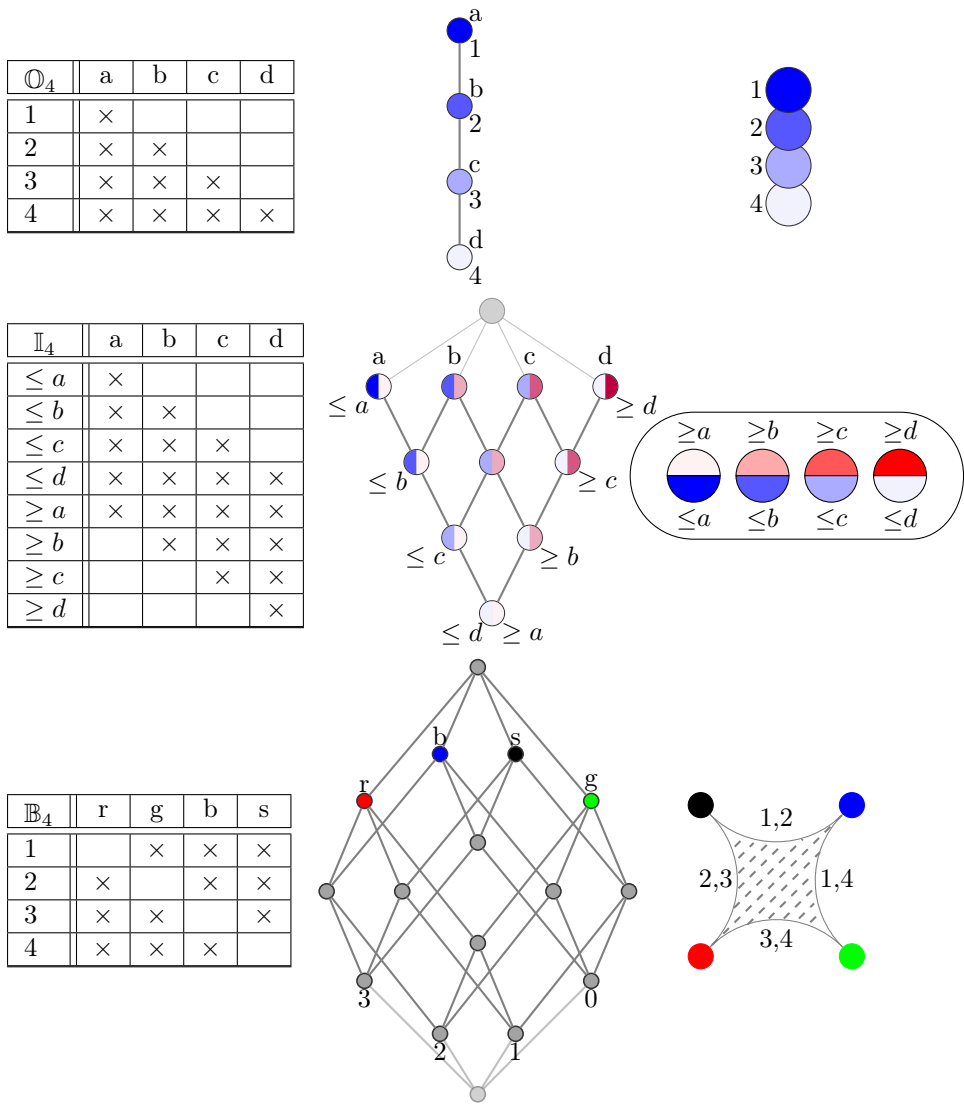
| $\mathbb{O}_4$ | a | b | c | d |
|---|---|---|---|---|
| 1 | × | | | |
| 2 | × | × | | |
| 3 | × | × | × | |
| 4 | × | × | × | × |

a
1
b
2
c
3
d
4

1
2
3
4

| $\mathbb{I}_4$ | a | b | c | d |
|---|---|---|---|---|
| $\leq a$ | × | | | |
| $\leq b$ | × | × | | |
| $\leq c$ | × | × | × | |
| $\leq d$ | × | × | × | × |
| $\geq a$ | × | × | × | × |
| $\geq b$ | | × | × | × |
| $\geq c$ | | | × | × |
| $\geq d$ | | | | × |

a b c d
$\leq a$ $\geq d$
$\leq b$ $\geq c$
$\leq c$ $\geq b$
$\leq d$ $\geq a$

$\geq a$ $\geq b$ $\geq c$ $\geq d$
$\leq a$ $\leq b$ $\leq c$ $\leq d$

| $\mathbb{B}_4$ | r | g | b | s |
|---|---|---|---|---|
| 1 | | × | × | × |
| 2 | × | | × | × |
| 3 | × | × | | × |
| 4 | × | × | × | |

b s
r g
3 0
2 1

1,2
2,3 1,4
3,4